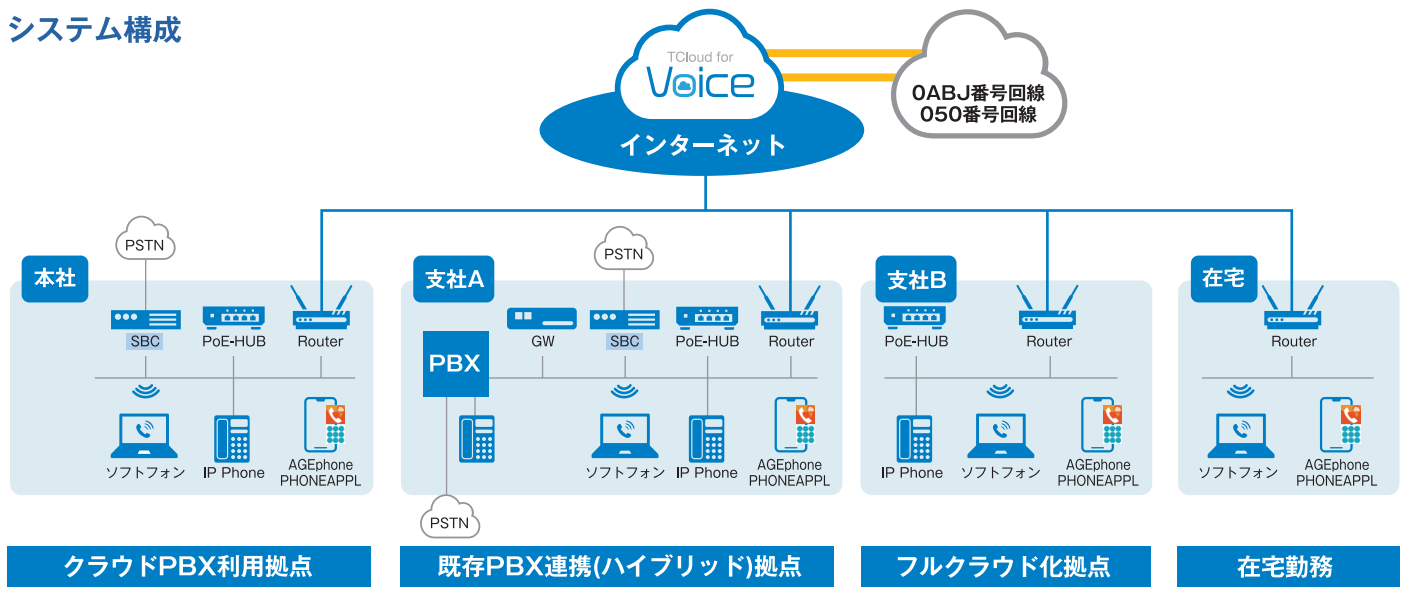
システム構成

TCloud for Voice

インターネット

0ABJ番号回線
050番号回線

本社

PSTN

SBC

PoE-HUB

Router

ソフトフォン

IP Phone

AGEphone PHONEAPPL

支社A

PSTN

PBX

GW

SBC

PoE-HUB

Router

ソフトフォン

IP Phone

AGEphone PHONEAPPL

PSTN

支社B

PoE-HUB

Router

IP Phone

ソフトフォン

AGEphone PHONEAPPL

在宅

Router

ソフトフォン

AGEphone PHONEAPPL

クラウドPBX利用拠点

既存PBX連携(ハイブリッド)拠点

フルクラウド化拠点

在宅勤務